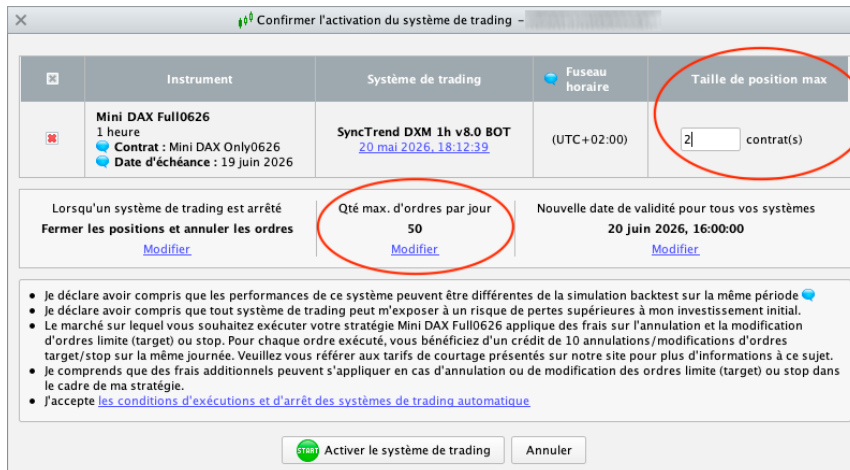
Confirmer l'activation du système de trading -

| | Instrument | Système de trading | Fuseau horaire | Taille de position max |
|---|---|---|---|---|
| | Mini DAX Full0626 1 heure Contrat : Mini DAX Only0626 Date d'échéance : 19 juin 2026 | SyncTrend DXM 1h v8.0 BOT 20 mai 2026, 18:12:39 | (UTC+02:00) | 2 contrat(s) |

Lorsqu'un système de trading est arrêté
Fermer les positions et annuler les ordres
Modifier

Qté max. d'ordres par jour
50
Modifier

Nouvelle date de validité pour tous vos systèmes
20 juin 2026, 16:00:00
Modifier

• Je déclare avoir compris que les performances de ce système peuvent être différentes de la simulation backtest sur la même période
• Je déclare avoir compris que tout système de trading peut m'exposer à un risque de pertes supérieures à mon investissement initial.
• Le marché sur lequel vous souhaitez exécuter votre stratégie Mini DAX Full0626 applique des frais sur l'annulation et la modification d'ordres limite (target) ou stop. Pour chaque ordre exécuté, vous bénéficiez d'un crédit de 10 annulations/modifications d'ordres target/stop sur la même journée. Veuillez vous référer aux tarifs de courtage présentés sur notre site pour plus d'informations à ce sujet.
• Je comprends que des frais additionnels peuvent s'appliquer en cas d'annulation ou de modification des ordres limite (target) ou stop dans le cadre de ma stratégie.
• J'accepte les conditions d'exécutions et d'arrêt des systèmes de trading automatique

START Activer le système de trading
Annuler